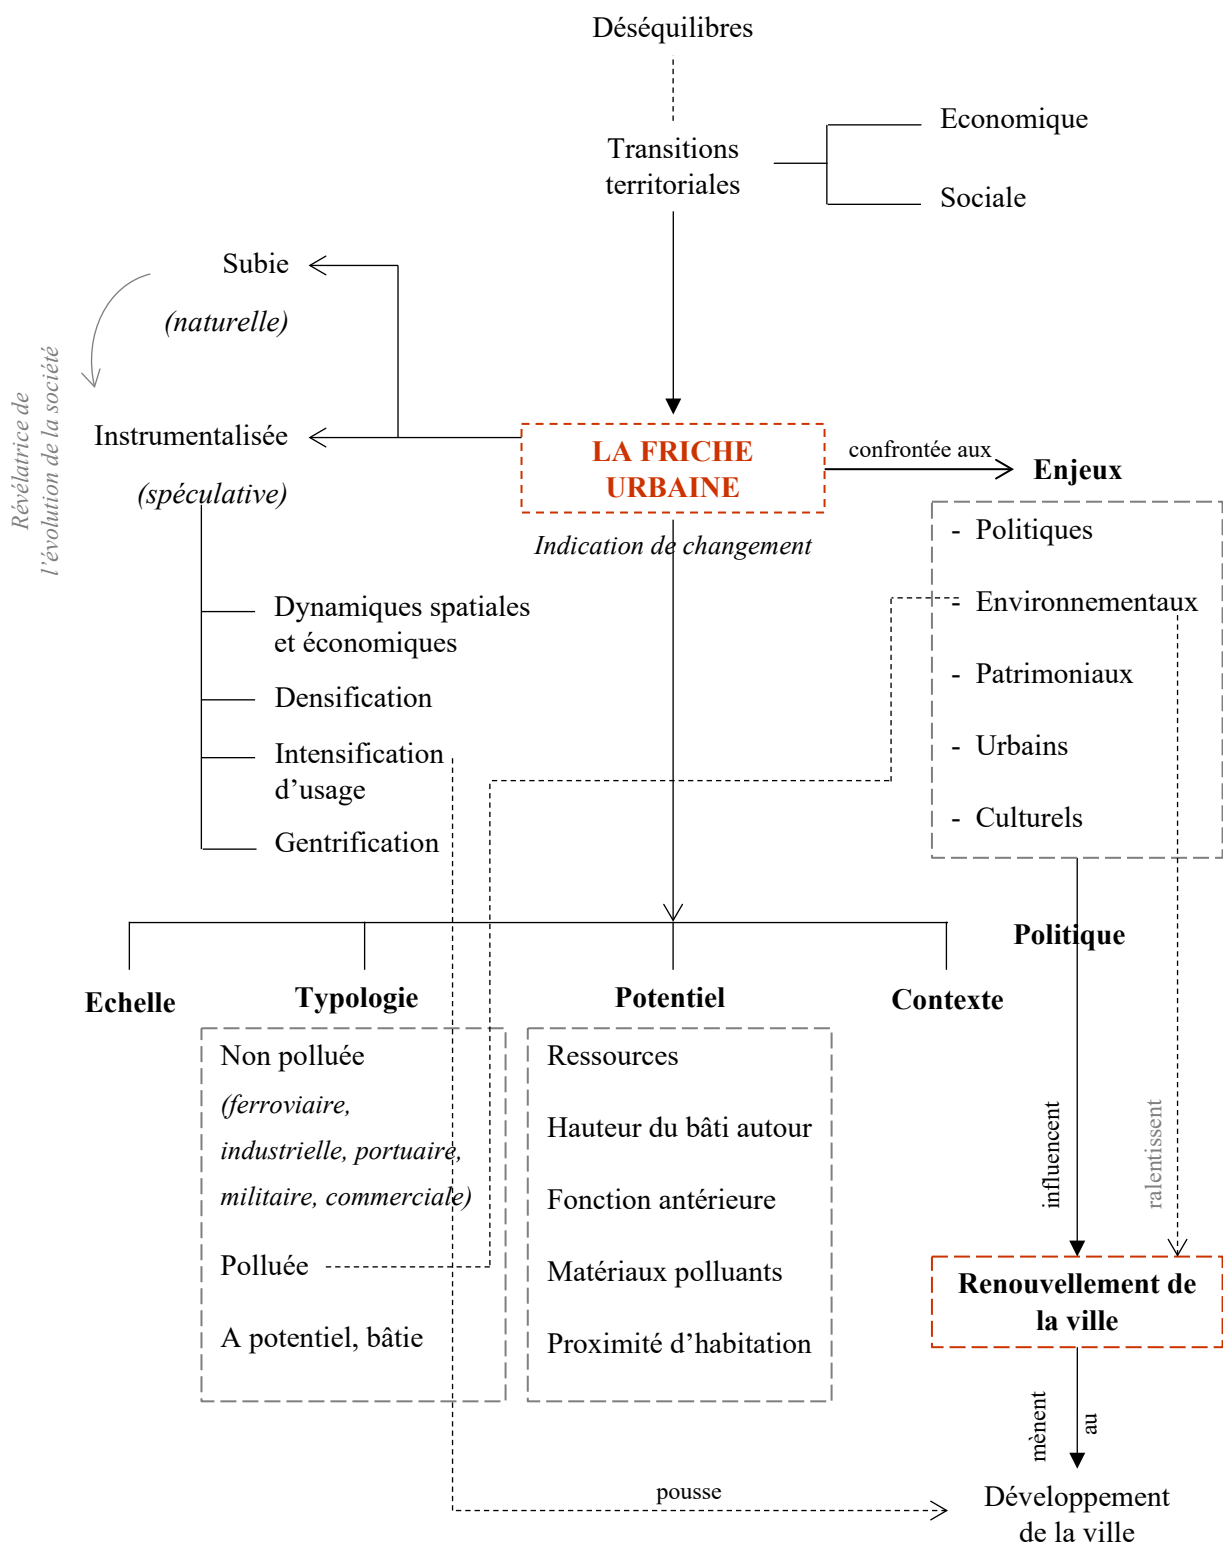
Déséquilibres

Transitions territoriales

Economique

Sociale

Subie

(naturelle)

Révélatrice de l'évolution de la société

Instrumentalisée

(spéculative)

LA FRICHE URBAINE

Indication de changement

confrontée aux

Enjeux

- Politiques
- Environnementaux
- Patrimoniaux
- Urbains
- Culturels

Dynamiques spatiales et économiques

Densification

Intensification d'usage

Gentrification

Politique

Echelle

Typologie

Potentiel

Contexte

Non polluée (ferroviaire, industrielle, portuaire, militaire, commerciale)

Polluée

A potentiel, bâtie

Ressources

Hauteur du bâti autour

Fonction antérieure

Matériaux polluants

Proximité d'habitation

influencent

ralentissent

Renouvellement de la ville

mènent

au

pousse

Développement de la ville